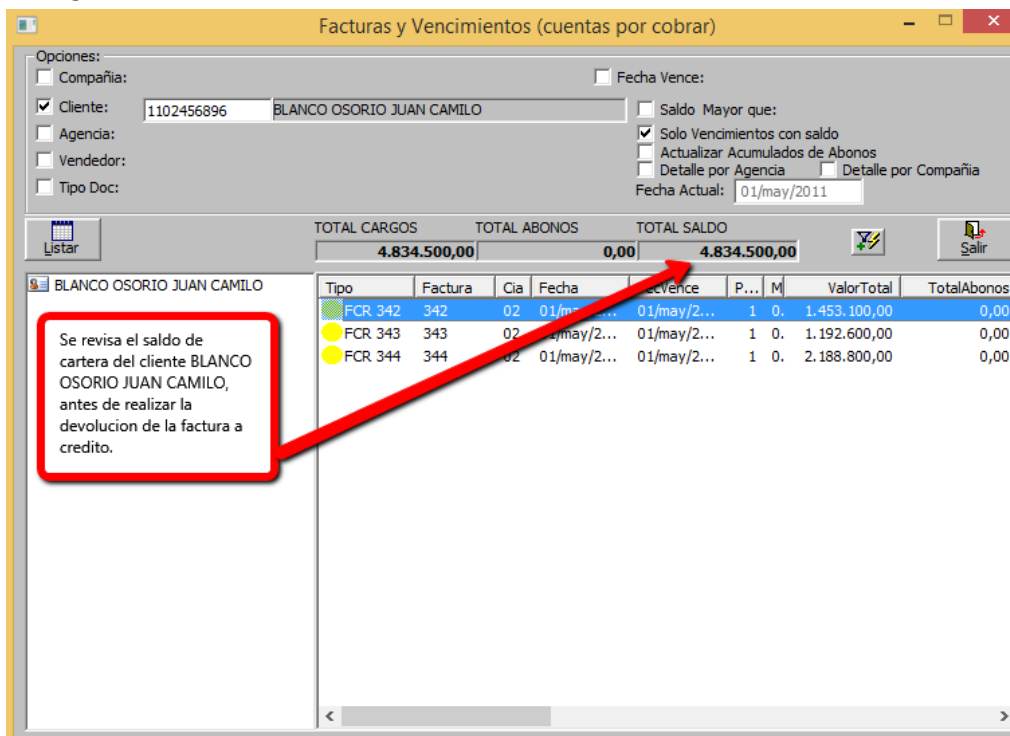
Facturas y Vencimientos (cuentas por cobrar)

Opciones:
Compañia:
Cliente: 1102456896 BLANCO OSORIO JUAN CAMILO
Agencia:
Vendedor:
Tipo Doc:

Fecha Vence:
Saldo Mayor que:
Solo Vencimientos con saldo
Actualizar Acumulados de Abonos
Detalle por Agencia
Detalle por Compañia
Fecha Actual: 01/may/2011

Listar

| TOTAL CARGOS | TOTAL ABONOS | TOTAL SALDO |
|---|---|---|
| 4.834.500,00 | 0,00 | 4.834.500,00 |

Salir

BLANCO OSORIO JUAN CAMILO

| Tipo | Factura | Cia | Fecha | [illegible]Vence | P... | M | ValorTotal | TotalAbonos |
|---|---|---|---|---|---|---|---|---|
| FCR 342 | 342 | 02 | 01/ma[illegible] | 01/may/2... | 1 | 0. | 1.453.100,00 | 0,00 |
| FCR 343 | 343 | 02 | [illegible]/may/2... | 01/may/2... | 1 | 0. | 1.192.600,00 | 0,00 |
| FCR 344 | 344 | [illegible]2 | 01/may/2... | 01/may/2... | 1 | 0. | 2.188.800,00 | 0,00 |

Se revisa el saldo de cartera del cliente BLANCO OSORIO JUAN CAMILO, antes de realizar la devolucion de la factura a credito.